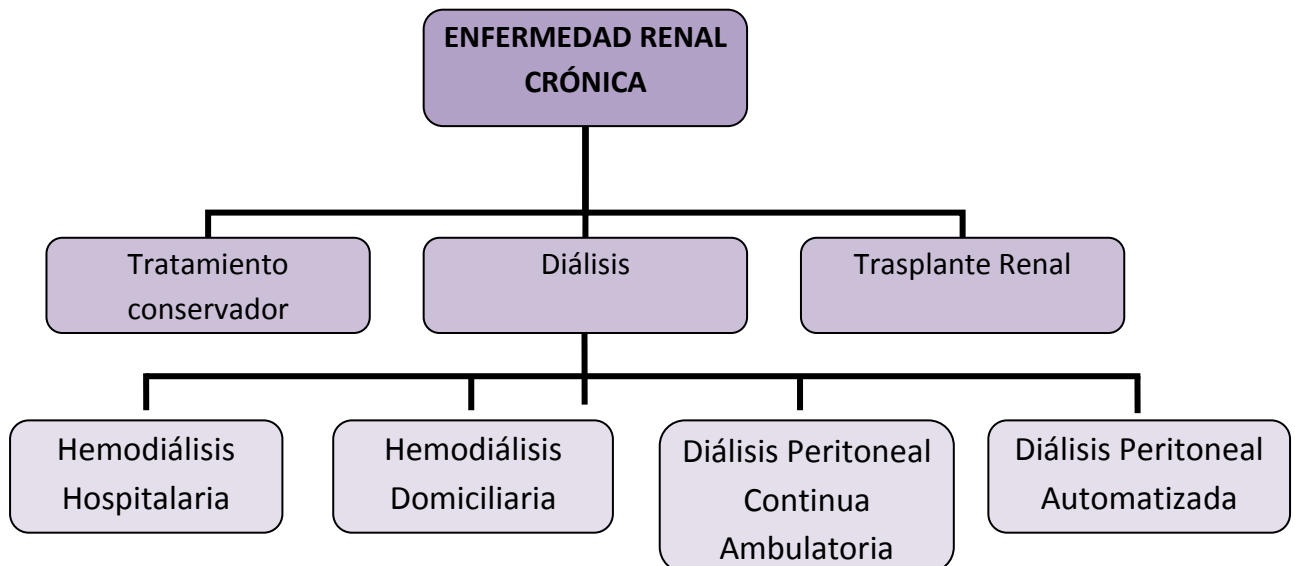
ENFERMEDAD RENAL CRÓNICA

Tratamiento conservador

Diálisis

Trasplante Renal

Hemodiálisis Hospitalaria

Hemodiálisis Domiciliaria

Diálisis Peritoneal Continua Ambulatoria

Diálisis Peritoneal Automatizada